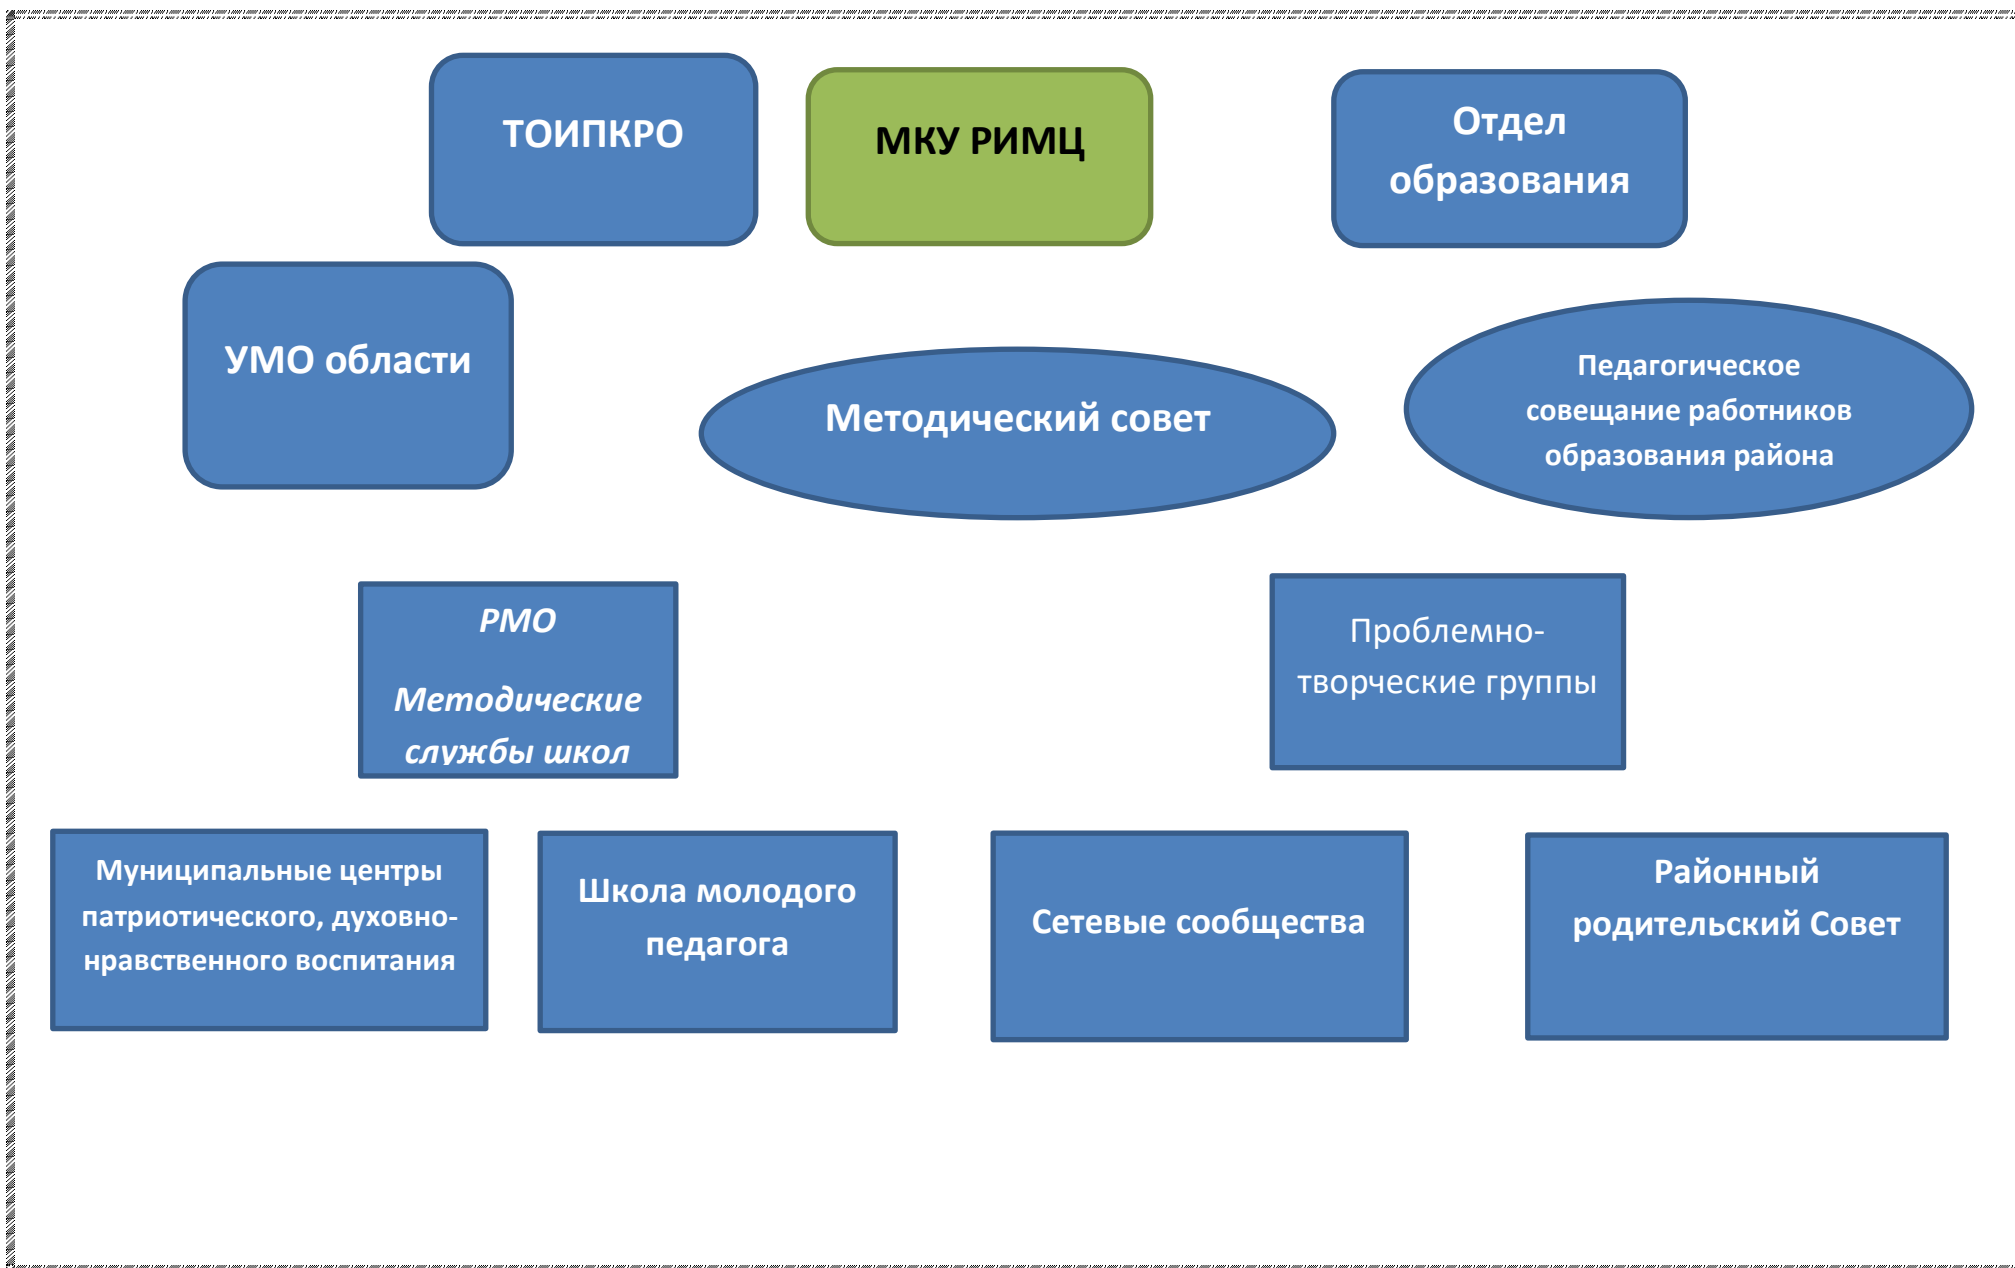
ТОИПКРО

МКУ РИМЦ

Отдел образования

УМО области

Методический совет

Педагогическое совещание работников образования района

РМО

Методические службы школ

Проблемно-творческие группы

Муниципальные центры патриотического, духовно-нравственного воспитания

Школа молодого педагога

Сетевые сообщества

Районный родительский Совет